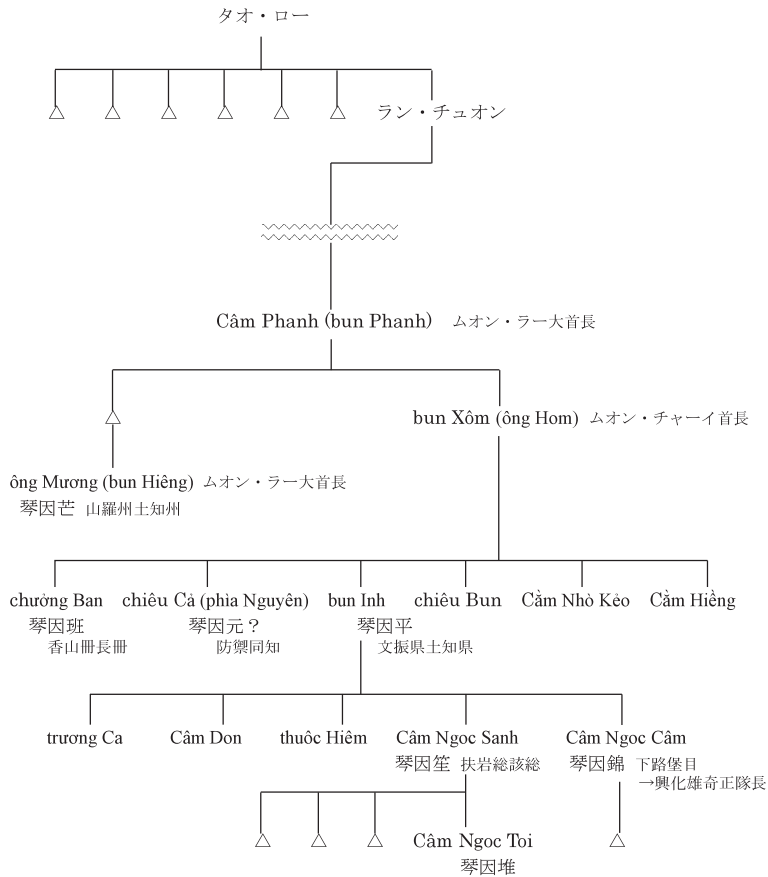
タオ・ロー

ラン・チュオン

Câm Phanh (bun Phanh) ムオン・ラー大首長

bun Xôm (ông Hom) ムオン・チャーイ首長

ông Mương (bun Hiêng) ムオン・ラー大首長
琴因芒 山羅州土知州

chưởng Ban
琴因班
香山冊長冊

chiêu Cả (phìa Nguyên)
琴因元？
防禦同知

bun Inh
琴因平
文振県土知県

chiêu Bun

Cầm Nhò Kẻo

Cầm Hiềng

trương Ca

Câm Don

thuôc Hiêm

Câm Ngoc Sanh
琴因笙 扶岩総該総

Câm Ngoc Câm
琴因錦 下路堡目
→興化雄奇正隊長

Câm Ngoc Toi
琴因堆